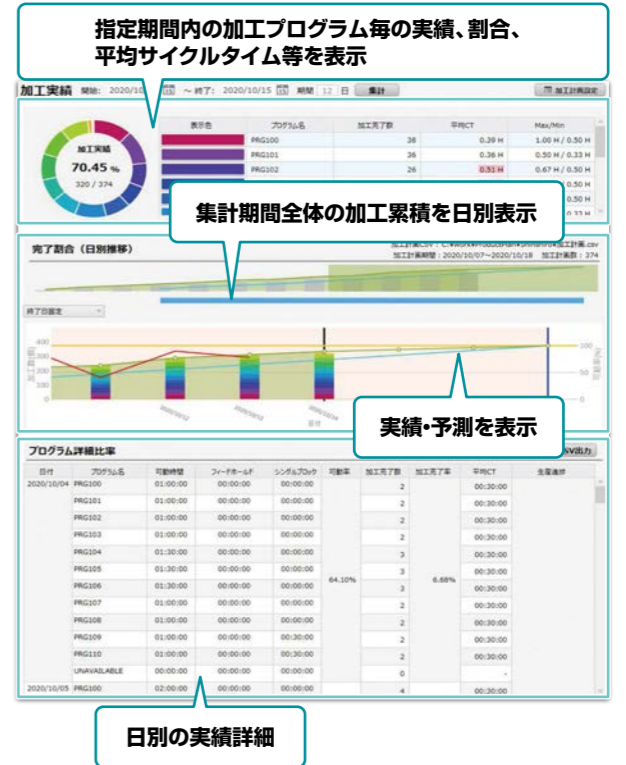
指定期間内の加工プログラム毎の実績、割合、平均サイクルタイム等を表示

加工実績　開始: 2020/10 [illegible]　～終了: 2020/10/15　期間 12 日　集計　加工計画設定

加工実績
70.45 %
320 / 374

| 表示色 | プログラム名 | 加工完了数 | 平均CT | Max/Min |
|---|---|---|---|---|
| | PRG100 | 38 | 0.39 H | 1.00 H / 0.50 H |
| | PRG101 | 36 | 0.36 H | 0.50 H / 0.33 H |
| | PRG102 | 26 | 0.51 H | 0.67 H / 0.50 H |
| | | | | 0.50 H |
| | | | | 0.50 H |
| | | | | 0.33 H |

集計期間全体の加工累積を日別表示

完了割合（日別推移）

加工計画期間：2020/10/07～2020/10/18　加工計画数：374

終了日指定

400
300
200
100
0

50
0

実績・予測を表示

プログラム詳細比率　CSV出力

| 日付 | プログラム名 | 可動時間 | フィードホールド | シングルブロック | 可動率 | 加工完了数 | 加工完了率 | 平均CT | 生産進捗 |
|---|---|---|---|---|---|---|---|---|---|
| 2020/10/04 | PRG100 | 01:00:00 | 00:00:00 | 00:00:00 | | 2 | | 00:30:00 | |
| | PRG101 | 01:00:00 | 00:00:00 | 00:00:00 | | 2 | | 00:30:00 | |
| | PRG102 | 01:00:00 | 00:00:00 | 00:00:00 | | 2 | | 00:30:00 | |
| | PRG103 | 01:00:00 | 00:00:00 | 00:00:00 | | 2 | | 00:30:00 | |
| | PRG104 | 01:30:00 | 00:00:00 | 00:00:00 | | 3 | | 00:30:00 | |
| | PRG105 | 01:30:00 | 00:00:00 | 00:00:00 | 64.10% | 3 | 6.68% | 00:30:00 | |
| | PRG106 | 01:30:00 | 00:00:00 | 00:00:00 | | 3 | | 00:30:00 | |
| | PRG107 | 01:00:00 | 00:00:00 | 00:00:00 | | 2 | | 00:30:00 | |
| | PRG108 | 01:00:00 | 00:00:00 | 00:00:00 | | 2 | | 00:30:00 | |
| | PRG109 | 01:00:00 | 00:00:00 | 00:30:00 | | 2 | | 00:30:00 | |
| | PRG110 | 01:00:00 | 00:00:00 | 00:00:00 | | 2 | | 00:30:00 | |
| | UNAVAILABLE | 00:00:00 | 00:00:00 | 00:00:00 | | 0 | | - | |
| 2020/10/05 | PRG100 | 02:00:00 | 00:00:00 | 00:00:00 | | 4 | | 00:30:00 | |

日別の実績詳細